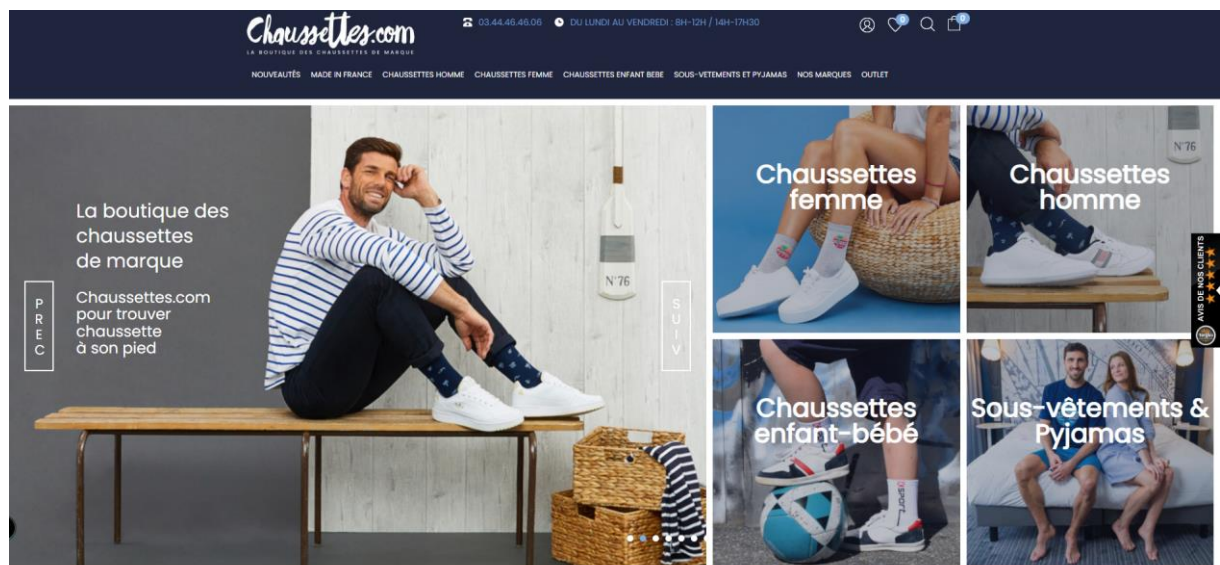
Chaussettes.com
LA BOUTIQUE DES CHAUSSETTES DE MARQUE

03.44.46.46.06 DU LUNDI AU VENDREDI : 8H-12H / 14H-17H30

0 0

NOUVEAUTÉS MADE IN FRANCE CHAUSSETTES HOMME CHAUSSETTES FEMME CHAUSSETTES ENFANT BEBE SOUS-VETEMENTS ET PYJAMAS NOS MARQUES OUTLET

La boutique des chaussettes de marque

Chaussettes.com pour trouver chaussette à son pied

PREC

N°76

SUIV

Chaussettes femme

Chaussettes homme

N°76

Chaussettes enfant-bébé

Sous-vêtements & Pyjamas

AVIS DE NOS CLIENTS